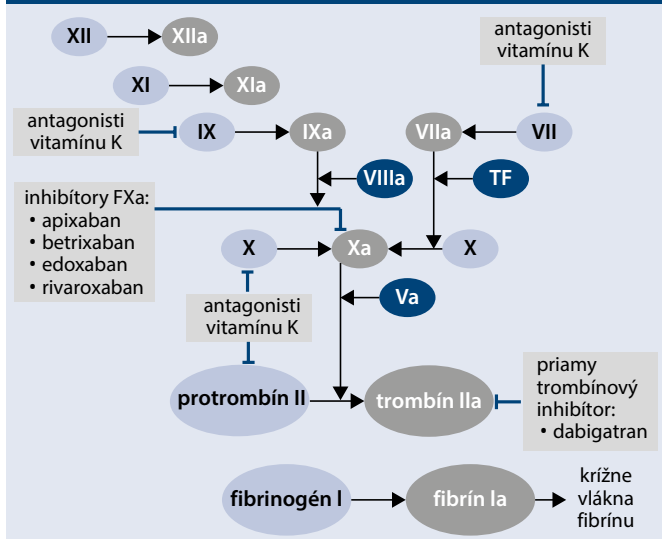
XII
XIIa
antagonisti vitamínu K
XI
XIa
antagonisti vitamínu K
IX
IXa
VIIa
VII
VIIIa
TF
inhibítory FXa:
• apixaban
• betrixaban
• edoxaban
• rivaroxaban
X
Xa
X
Va
antagonisti vitamínu K
protrombín II
trombín IIa
priamy trombínový inhibítor:
• dabigatran
fibrinogén I
fibrín Ia
krížne vlákna fibrínu